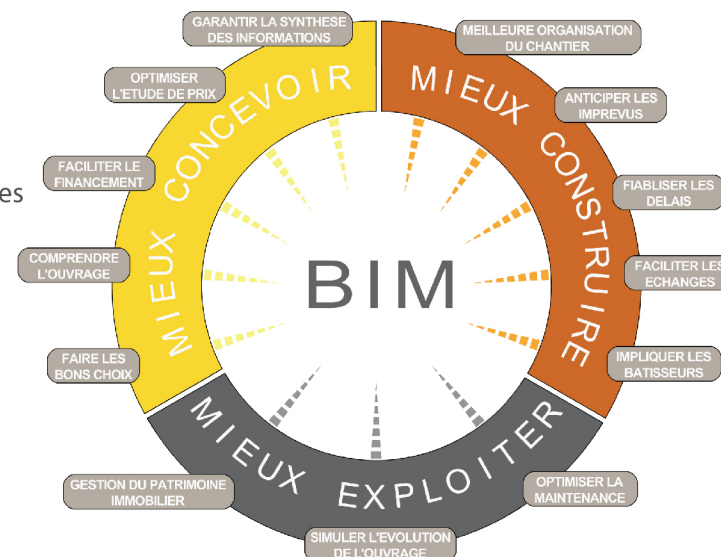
es

GARANTIR LA SYNTHESE DES INFORMATIONS

OPTIMISER L'ETUDE DE PRIX

FACILITER LE FINANCEMENT

COMPRENDRE L'OUVRAGE

FAIRE LES BONS CHOIX

MIEUX CONCEVOIR

MEILLEURE ORGANISATION DU CHANTIER

ANTICIPER LES IMPREVUS

FIABLISER LES DELAIS

FACILITER LES ECHANGES

IMPLIQUER LES BATISSEURS

MIEUX CONSTRUIRE

BIM

MIEUX EXPLOITER

GESTION DU PATRIMOINE IMMOBILIER

OPTIMISER LA MAINTENANCE

SIMULER L'EVOLUTION DE L'OUVRAGE